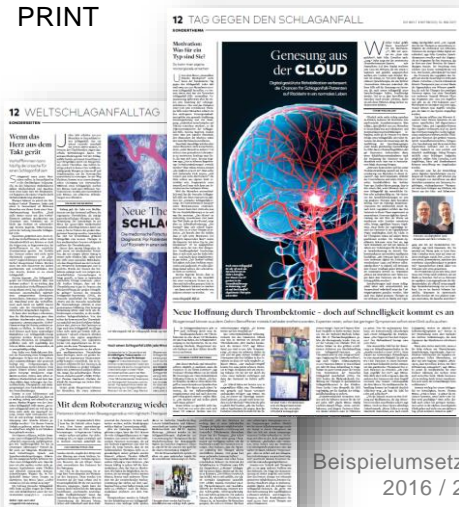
PRINT

12 TAG GEGEN DEN SCHLAGANFALL

Motivation: Was für ein Typ sind Sie?

Genesung aus der CLOUD

Neue Hoffnung durch Thrombektomie – doch auf Schnelligkeit kommt es an

12 WELTSCHLAGANFALLTAG

Wenn das Herz aus dem Takt gerät

Neue The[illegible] SCHLA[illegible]

Mit dem Roboteranzug wieder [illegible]

Beispielumsetz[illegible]
2016 / 2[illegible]